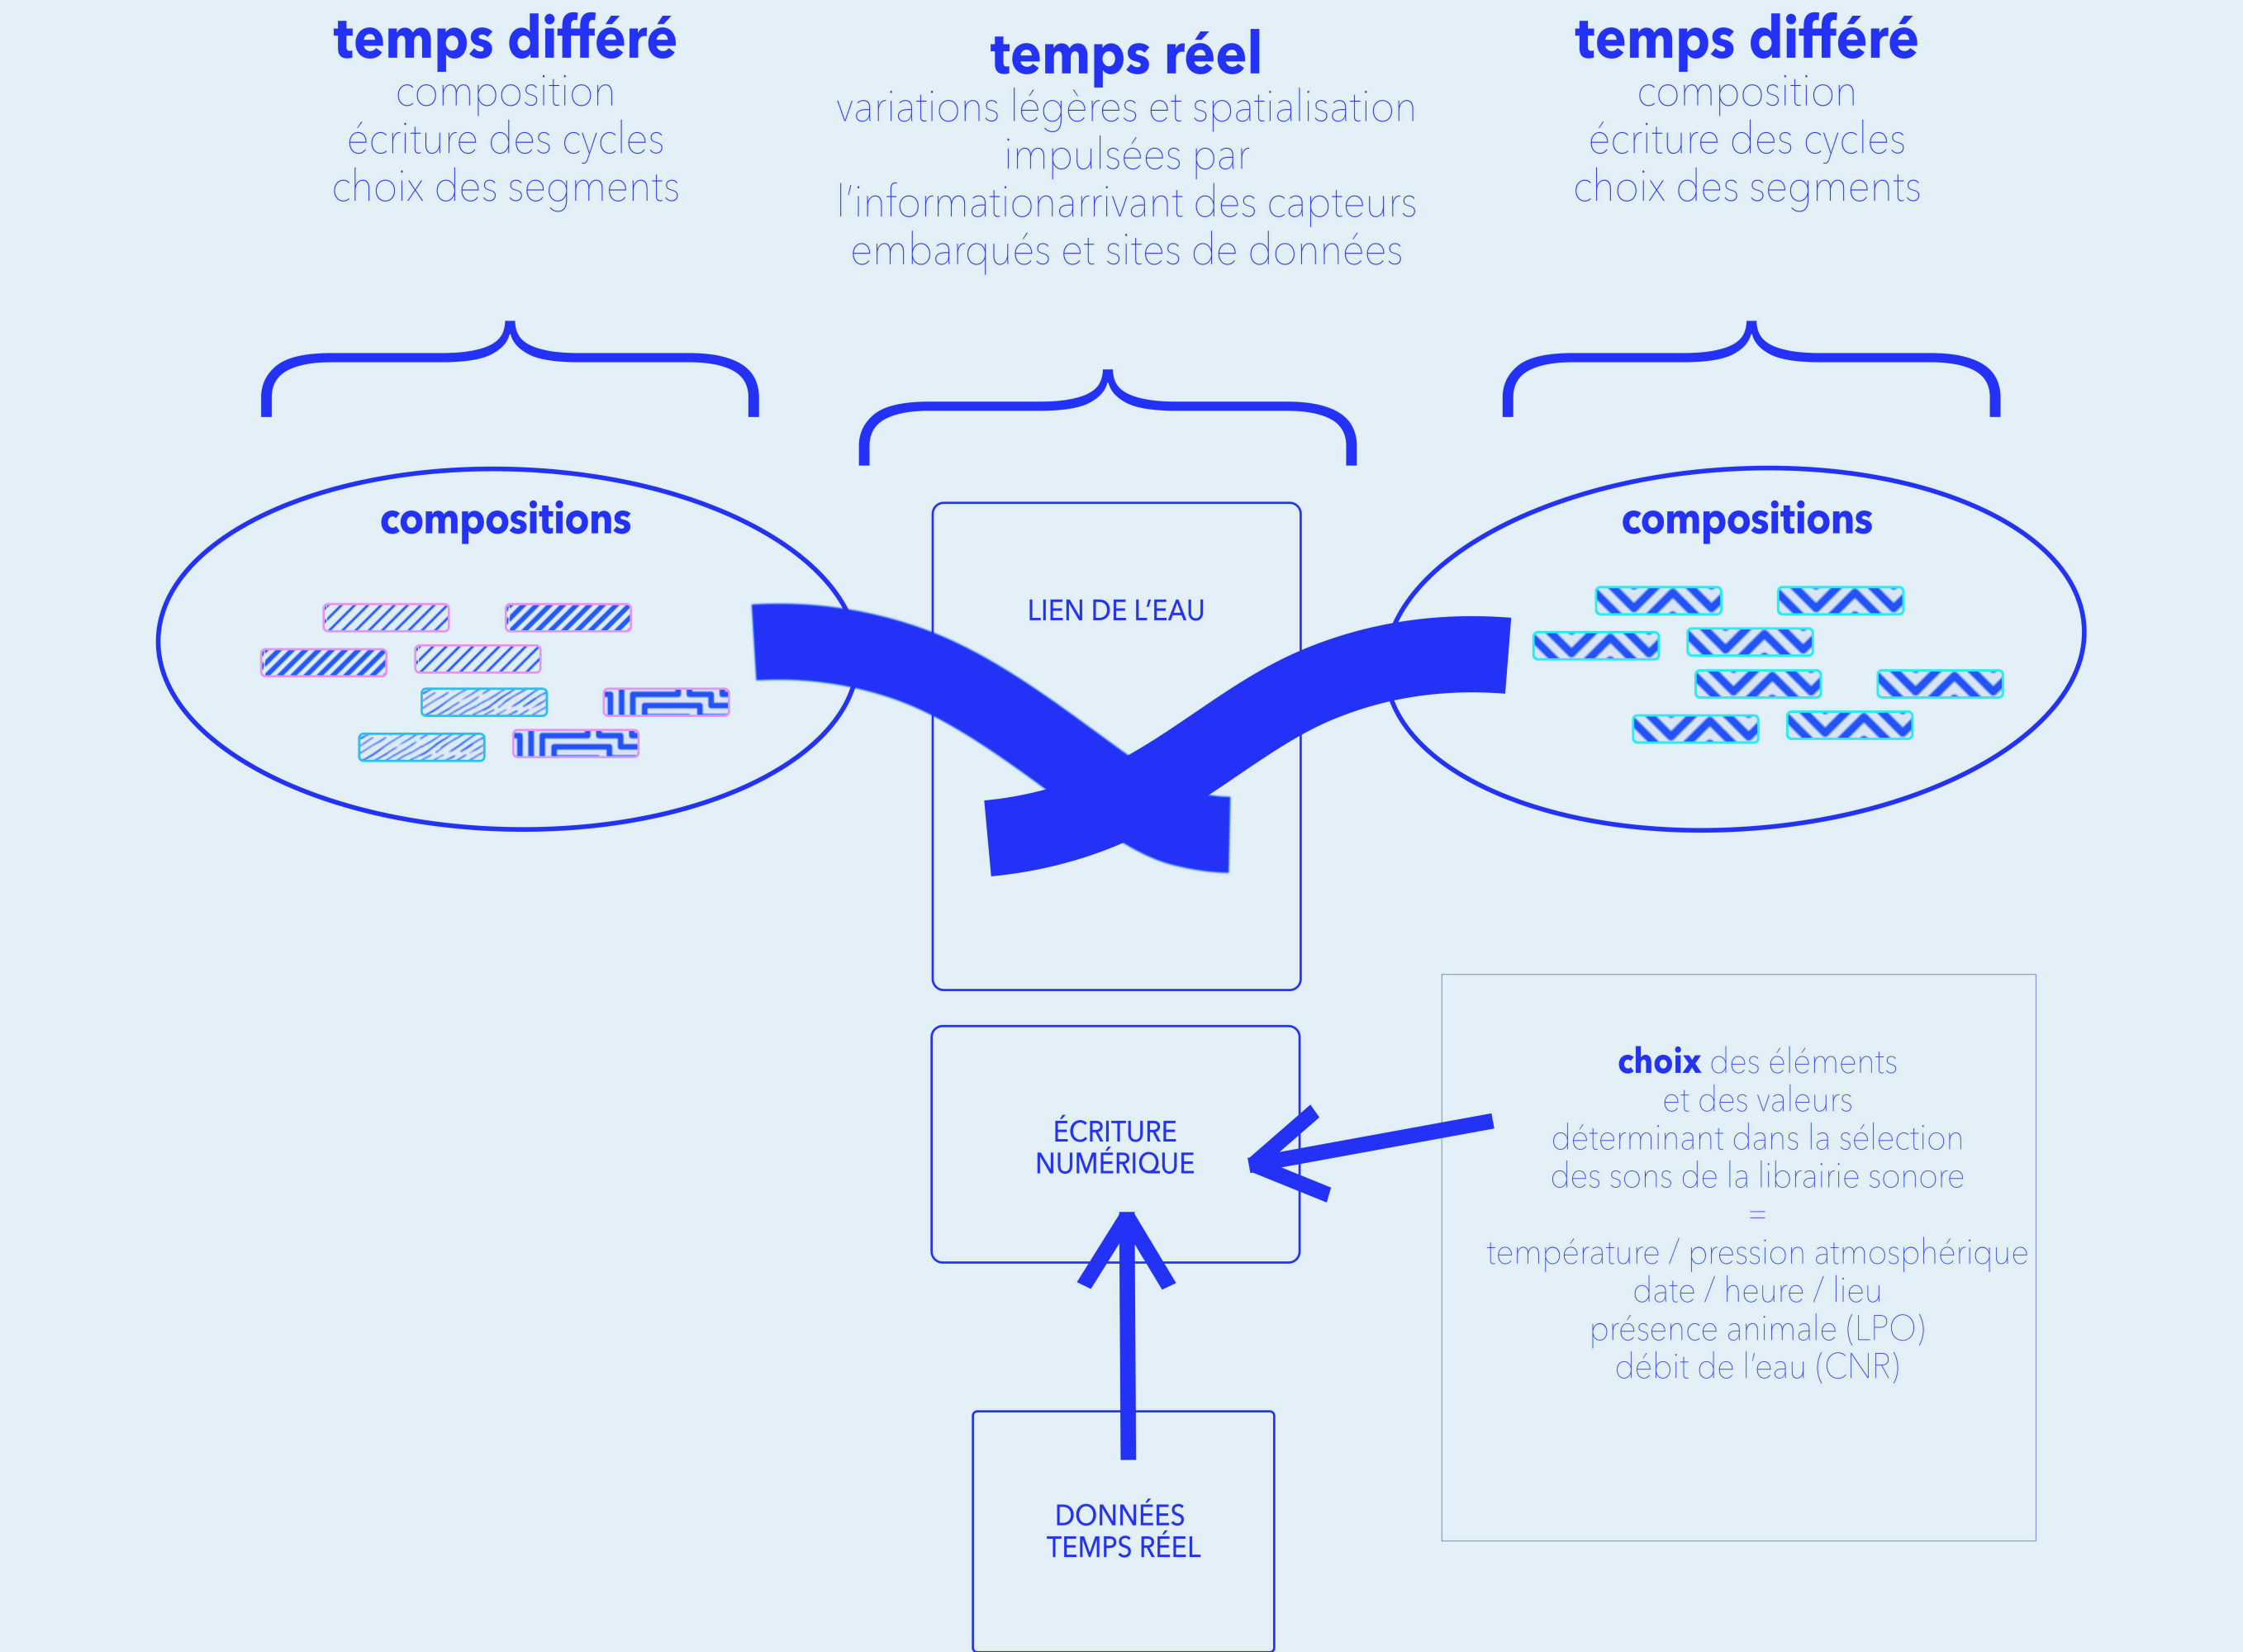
temps différé
composition
écriture des cycles
choix des segments

temps réel
variations légères et spatialisation impulsées par l'informationarrivant des capteurs embarqués et sites de données

temps différé
composition
écriture des cycles
choix des segments

compositions

LIEN DE L'EAU

compositions

ÉCRITURE NUMÉRIQUE

choix des éléments et des valeurs déterminant dans la sélection des sons de la librairie sonore
=
température / pression atmosphérique
date / heure / lieu
présence animale (LPO)
débit de l'eau (CNR)

DONNÉES TEMPS RÉEL